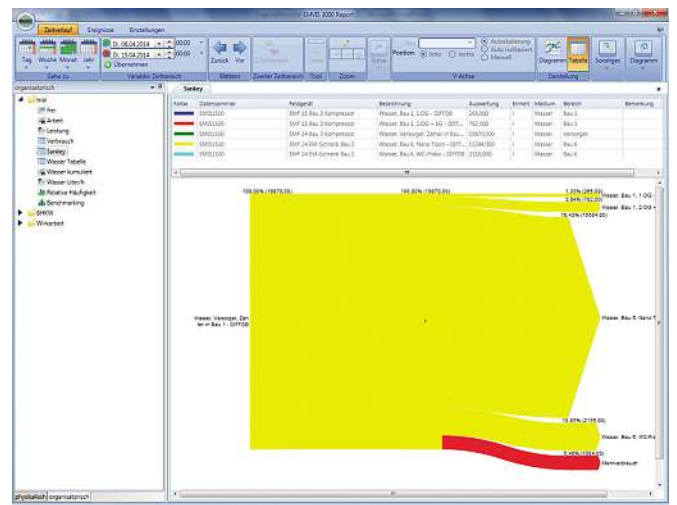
EMVIS 3000 Report

Zeitverlauf Ereignisse Einstellungen

Tag Woche Monat Jahr
Gehe zu

Di. 08.04.2014 00:00
Di. 15.04.2014 00:00
Übernehmen
Variabler Zeitbereich

Zurück Vor
Blättern

Zweiter Zeitbereich
Zweiter Zeitbereich

Tool

Zoom

Position: links rechts
Autoskalierung
Auto nullbasiert
Manuell
Y-Achse

Diagramm Tabelle
Darstellung

Sonstiges

Diagramm

organisatorisch

Test
Frei
Arbeit
Leistung
Verbrauch
Sankey
Wasser Tabelle
Wasser kumuliert
Wasser Uhr/h
Relative Häufigkeit
Benchmarking
SHKW
Wirkarbeit

physikalisch organisatorisch

Sankey

| Farbe | Datensammler | Feldgerät | Bezeichnung | Auswertung | Einheit | Medium | Bereich | Bemerkung |
|---|---|---|---|---|---|---|---|---|
| | EMS1500 | EMF 10 Bau 3 Kompressor | Wasser, Bau 1, 1.OG - DIFFOB | 265,000 | l | Wasser | Bau 1 | |
| | EMS1500 | EMF 10 Bau 3 Kompressor | Wasser, Bau 1, 2.OG - EG - DIFF... | 782,000 | l | Wasser | Bau 1 | |
| | EMS1500 | EMF 24 EM-Schrank Bau 3 | Wasser, Versorger, Zähler in Bau... | 15970,000 | l | Wasser | Versorger | |
| | EMS1500 | EMF 24 EM-Schrank Bau 3 | Wasser, Bau 6, Nano Toom - DIFF... | 15594,000 | l | Wasser | Bau 6 | |
| | EMS1500 | EMF 24 EM-Schrank Bau 3 | Wasser, Bau 6, WC-Preiss - DIFFOB | 2155,000 | l | Wasser | Bau 6 | |

100,00% (15970,00)
100,00% (15970,00)
1,33% (265,00)
3,94% (782,00)
78,42% (15594,00)
Wasser, Versorger, Zähler in Bau 1 - DIFFOB
Wasser, Bau 1, 1.OG
Wasser, Bau 1, 2.OG
Wasser, Bau 6, Nano T
10,83% (2155,00)
Wasser, Bau 6, WC-Pre
5,48% (1090,00)
Mehrverbrauch